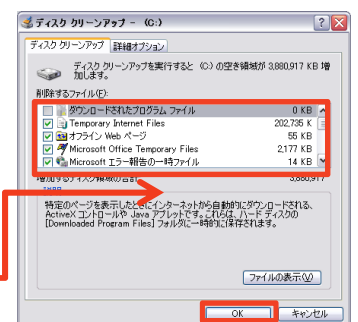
ディスク クリーンアップ - (C:)

ディスク クリーンアップ　詳細オプション

ディスク クリーンアップを実行すると (C:) の空き領域が 3,880,917 KB 増加します。

削除するファイル(F):

| | |
|---|---|
| ダウンロードされたプログラム ファイル | 0 KB |
| Temporary Internet Files | 202,735 K |
| オフライン Web ページ | 55 KB |
| Microsoft Office Temporary Files | 2,177 KB |
| Microsoft エラー報告の一時ファイル | 14 KB |

増加するディスク領域の合計 3,880,917

特定のページを表示したときにインターネットから自動的にダウンロードされる、ActiveX コントロールや Java アプレットです。これらは、ハード ディスクの [Downloaded Program Files] フォルダに一時的に保存されます。

ファイルの表示(V)

OK　キャンセル